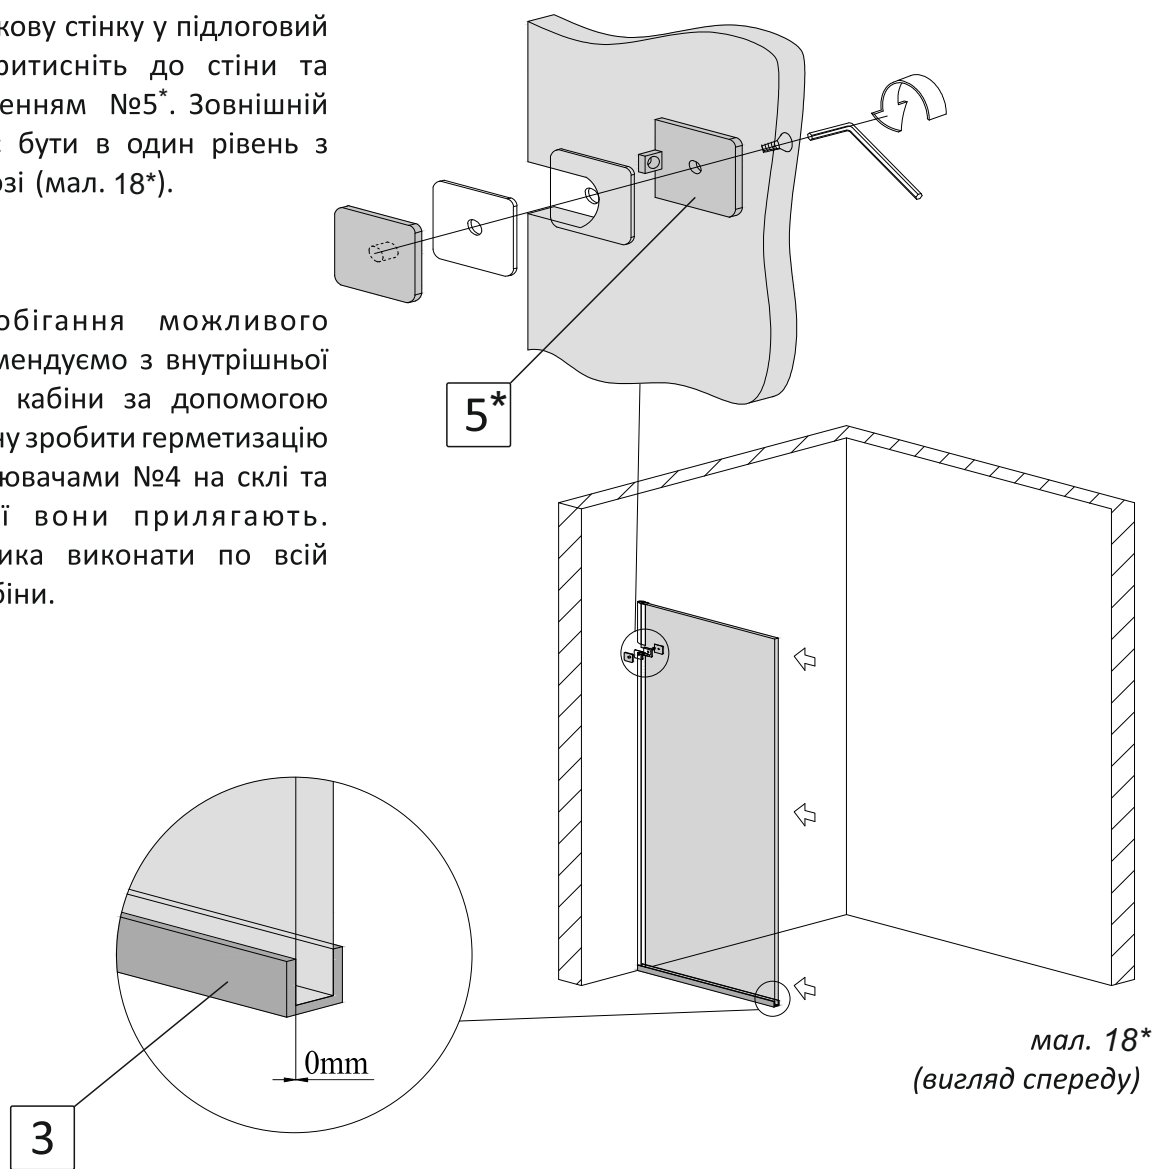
кову стінку у підлоговий ритисніть до стіни та енням №5*. Зовнішній бути в один рівень з зі (мал. 18*).

обігання можливого мендуємо з внутрішньої кабіни за допомогою ну зробити герметизацію ювачами №4 на склі та ї вони прилягають. ика виконати по всій біни.

5*

0mm

3

мал. 18*
(вигляд спереду)